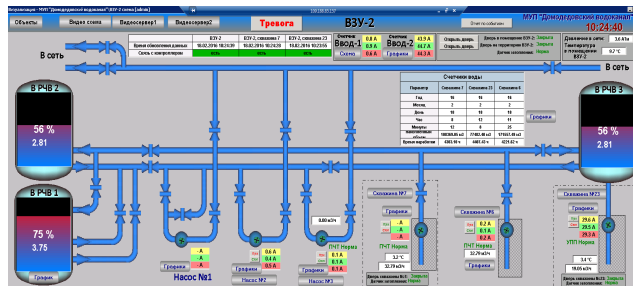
Визуализация - "МУП "Домодедовский водоканал"\"ВЗУ-2 схема [admin]

Объекты | Видео схема | Видеосервер1 | Видеосервер2 | Тревога | ВЗУ-2 | Отчет по событиям | МУП "Домодедовский водоканал" 10:24:40

В сеть

| | ВЗУ-2 | ВЗУ-2, скважина 7 | ВЗУ-2, скважина 23 |
|---|---|---|---|
| Время обновления данных | 18.02.2016 10:24:39 | 18.02.2016 10:24:20 | 18.02.2016 10:24:23 |
| Связь с контроллером | 100% | 100% | 100% |

Счетчик Ввод-1 Схема 0.8 A 0.0 A 0.6 A
Счетчик Ввод-2 Схема 419.4 A 84.7 A 84.3 A

Открыть дверь | Открыть дверь
Двери в помещение ВЗУ-2: Закрыта
Двери на территорию ВЗУ-2: Закрыта
Датчик затопления: Норма

Давление в сети: 3.6 кгс
Температура в помещении ВЗУ-2: 9.2 °C

В сеть

В РЧВ 2
56 %
2.81

В РЧВ 3
56 %
2.81

Счетчики воды

| Параметр | Скважина 7 | Скважина 23 | Скважина 5 |
|---|---|---|---|
| Год | 16 | 16 | 16 |
| Месяц | 2 | 2 | 2 |
| День | 18 | 18 | 18 |
| Час | 8 | 12 | 11 |
| Минуты | 13 | 3 | 25 |
| | 108309.85 м3 | 77403.09 м3 | 171551.35 м3 |
| Время наработки | 4383.10 ч | 4407.43 ч | 4231.62 ч |

Графики

В РЧВ 1
75 %
3.75

Графики

A A A
Графики
Насос №1

0.6 A 0.6 A 0.5 A
Графики
Насос №2

0.1 A 0.1 A 0.1 A
Графики
Насос №3

0.00 м3/ч
ПЧТ Норма

Скважина №7
Графики
ПЧТ Норма
3.2 °C
32.79 м3/ч

Скважина №5
Графики
0.1 A 0.1 A 0.2 A
ПЧТ Норма
32.79 м3/ч
Двери скважины №5: Закрыта
Датчик затопления: Норма

Скважина №23
Графики
29.6 A 29.5 A 29.6 A
УПП Норма
3.4 °C
19.65 м3/ч
Двери скважины №23: Закрыта
Датчик затопления: Норма

Графики